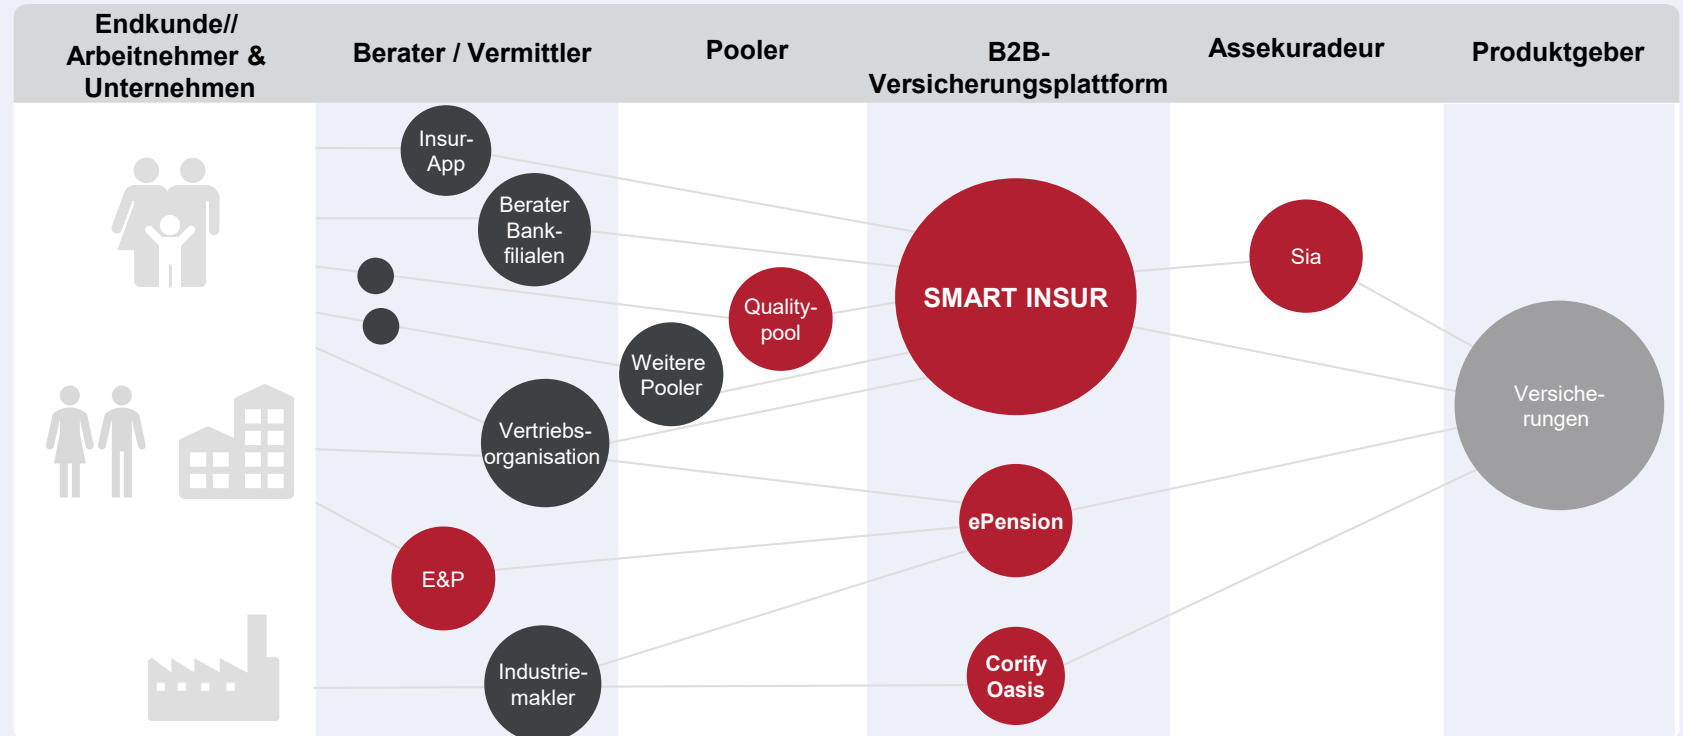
Endkunde// Arbeitnehmer & Unternehmen

Berater / Vermittler

Pooler

B2B-Versicherungsplattform

Assekuradeur

Produktgeber

Insur-App

Berater Bank-filialen

Quality-pool

Weitere Pooler

Vertriebs-organisation

E&P

Industrie-makler

SMART INSUR

ePension

Corify Oasis

Sia

Versiche-rungen